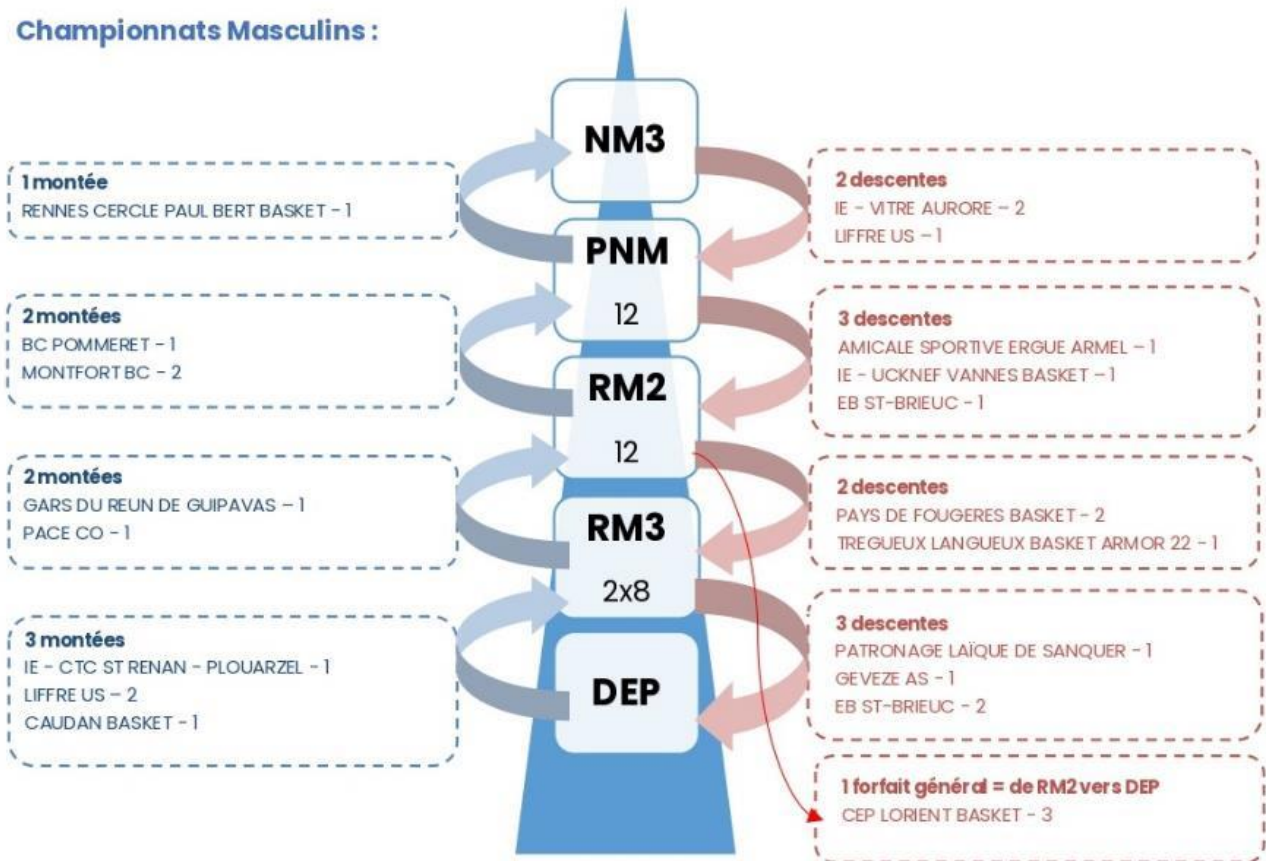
Championnats Masculins :

NM3

PNM
12

RM2
12

RM3
2x8

DEP

1 montée
RENNES CERCLE PAUL BERT BASKET - 1

2 descentes
IE - VITRE AURORE – 2
LIFFRE US – 1

2 montées
BC POMMERET - 1
MONTFORT BC - 2

3 descentes
AMICALE SPORTIVE ERGUE ARMEL – 1
IE - UCKNEF VANNES BASKET – 1
EB ST-BRIEUC - 1

2 montées
GARS DU REUN DE GUIPAVAS – 1
PACE CO - 1

2 descentes
PAYS DE FOUGERES BASKET - 2
TREGUEUX LANGUEUX BASKET ARMOR 22 - 1

3 montées
IE - CTC ST RENAN - PLOUARZEL - 1
LIFFRE US – 2
CAUDAN BASKET - 1

3 descentes
PATRONAGE LAÏQUE DE SANQUER - 1
GEVEZE AS - 1
EB ST-BRIEUC - 2

1 forfait général = de RM2 vers DEP
CEP LORIENT BASKET - 3